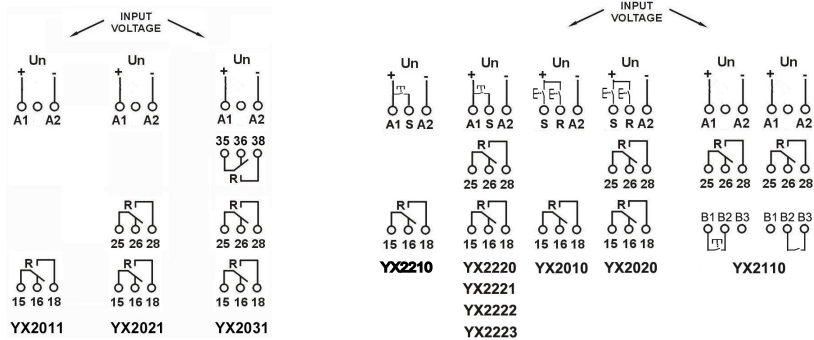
INPUT VOLTAGE

Un
+ -
A1 A2

R
15 16 18

YX2011

Un
+ -
A1 A2

R
25 26 28

R
15 16 18

YX2021

Un
+ -
A1 A2

35 36 38
R

R
25 26 28

R
15 16 18

YX2031

INPUT VOLTAGE

Un
+ -
A1 S A2

R
15 16 18

YX2210

Un
+ -
A1 S A2

R
25 26 28

R
15 16 18

YX2220
YX2221
YX2222
YX2223

Un
+ -
S R A2

R
15 16 18

YX2010

Un
+ -
S R A2

R
25 26 28

R
15 16 18

YX2020

Un
+ -
A1 A2

R
25 26 28

B1 B2 B3

Un
+ -
A1 A2

R
25 26 28

B1 B2 B3

YX2110